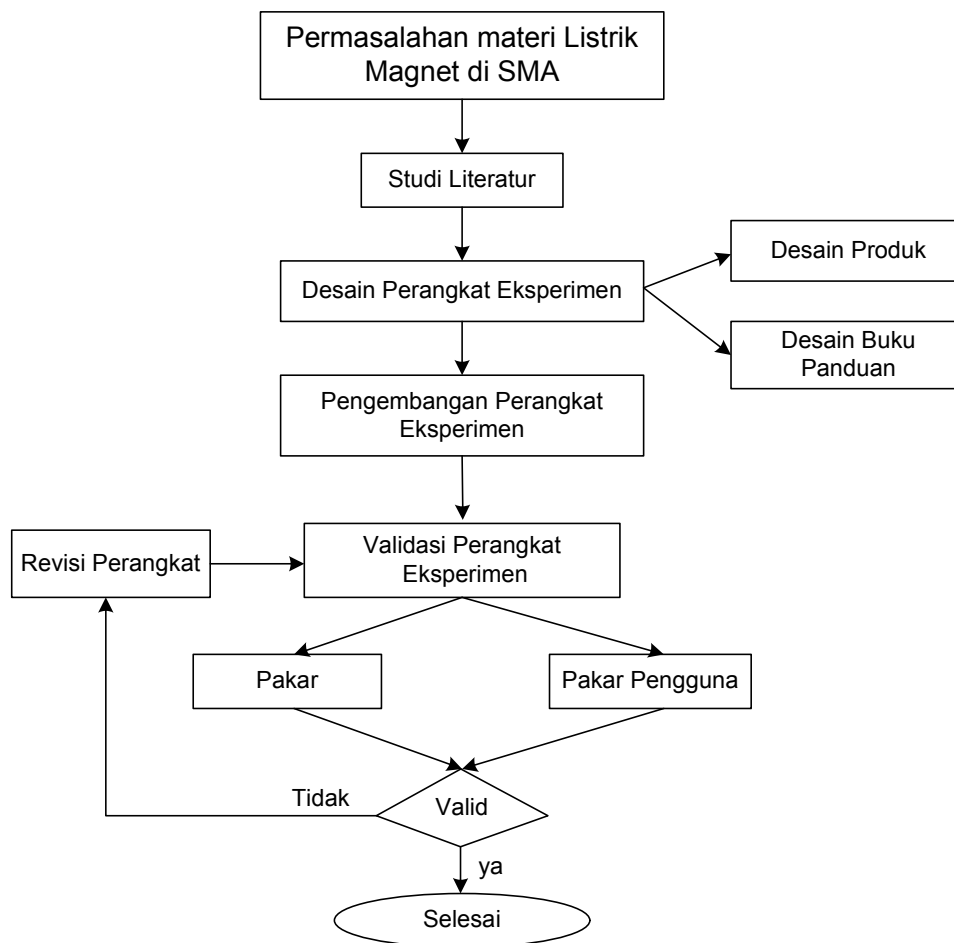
Permasalahan materi Listrik Magnet di SMA

Studi Literatur

Desain Perangkat Eksperimen

Desain Produk

Desain Buku Panduan

Pengembangan Perangkat Eksperimen

Revisi Perangkat

Validasi Perangkat Eksperimen

Pakar

Pakar Pengguna

Tidak

Valid

ya

Selesai